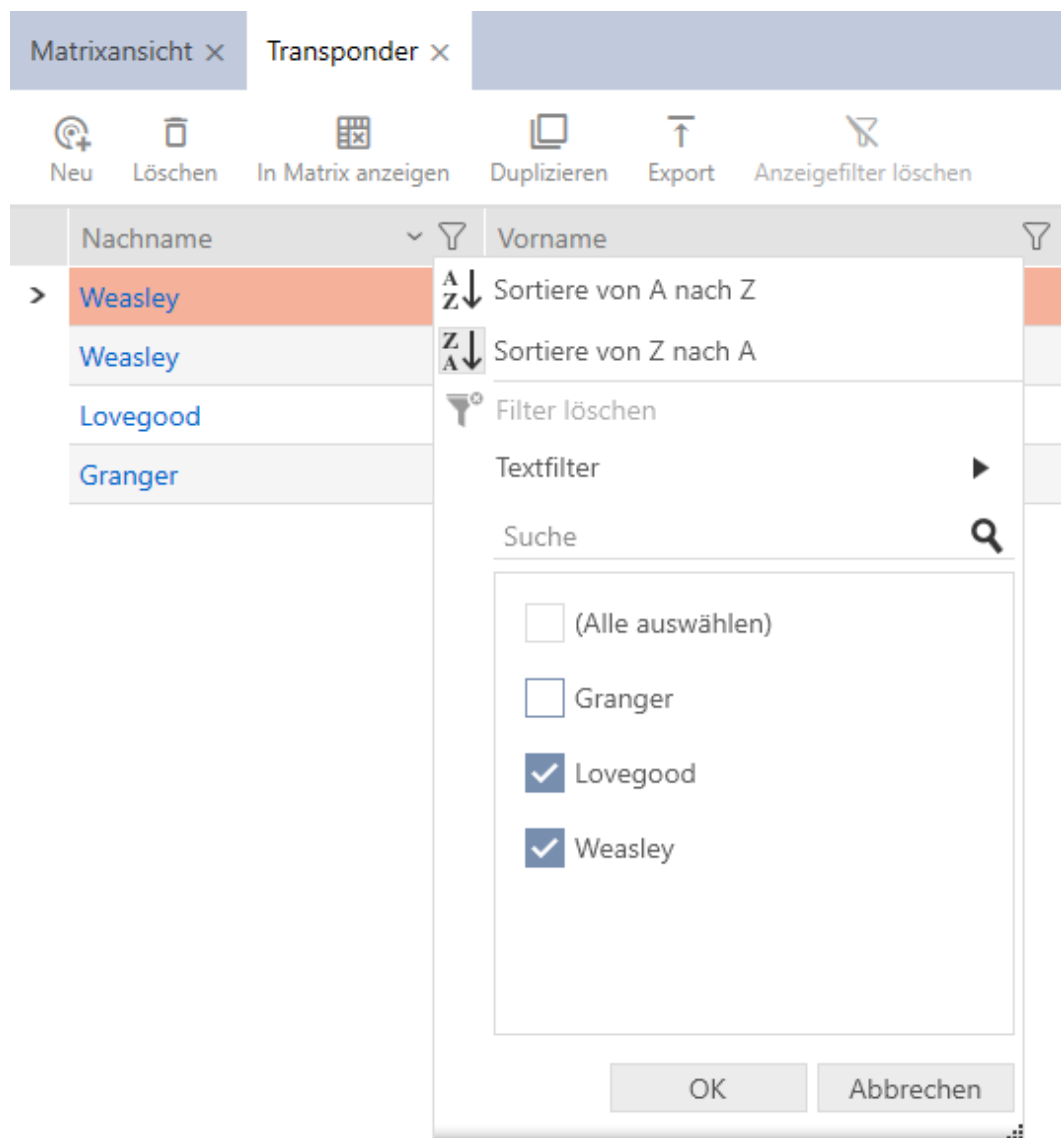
Matrixansicht ×   Transponder ×

Neu   Löschen   In Matrix anzeigen   Duplizieren   Export   Anzeigefilter löschen

Nachname   Vorname

Weasley
Weasley
Lovegood
Granger

A Z Sortiere von A nach Z
Z A Sortiere von Z nach A
Filter löschen
Textfilter
Suche
(Alle auswählen)
Granger
Lovegood
Weasley

OK   Abbrechen